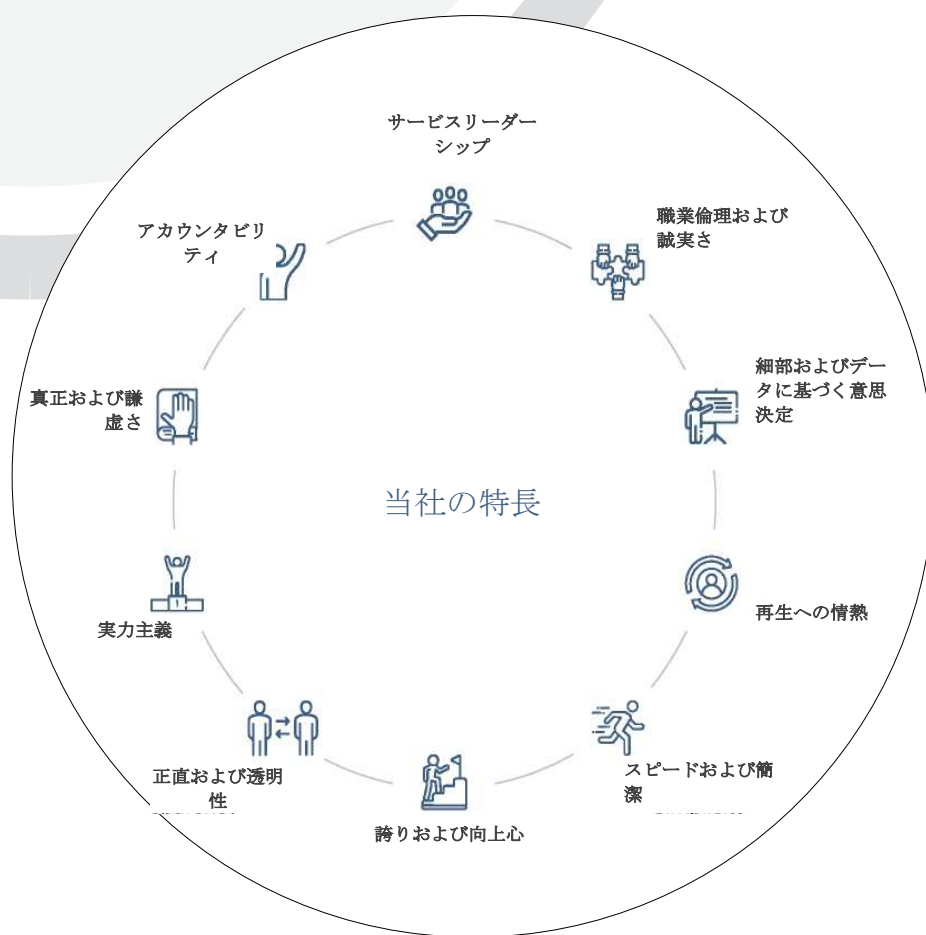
サービスリーダーシップ

職業倫理および誠実さ

細部およびデータに基づく意思決定

再生への情熱

スピードおよび簡潔

誇りおよび向上心

正直および透明性

実力主義

真正および謙虚さ

アカウンタビリティ

当社の特長